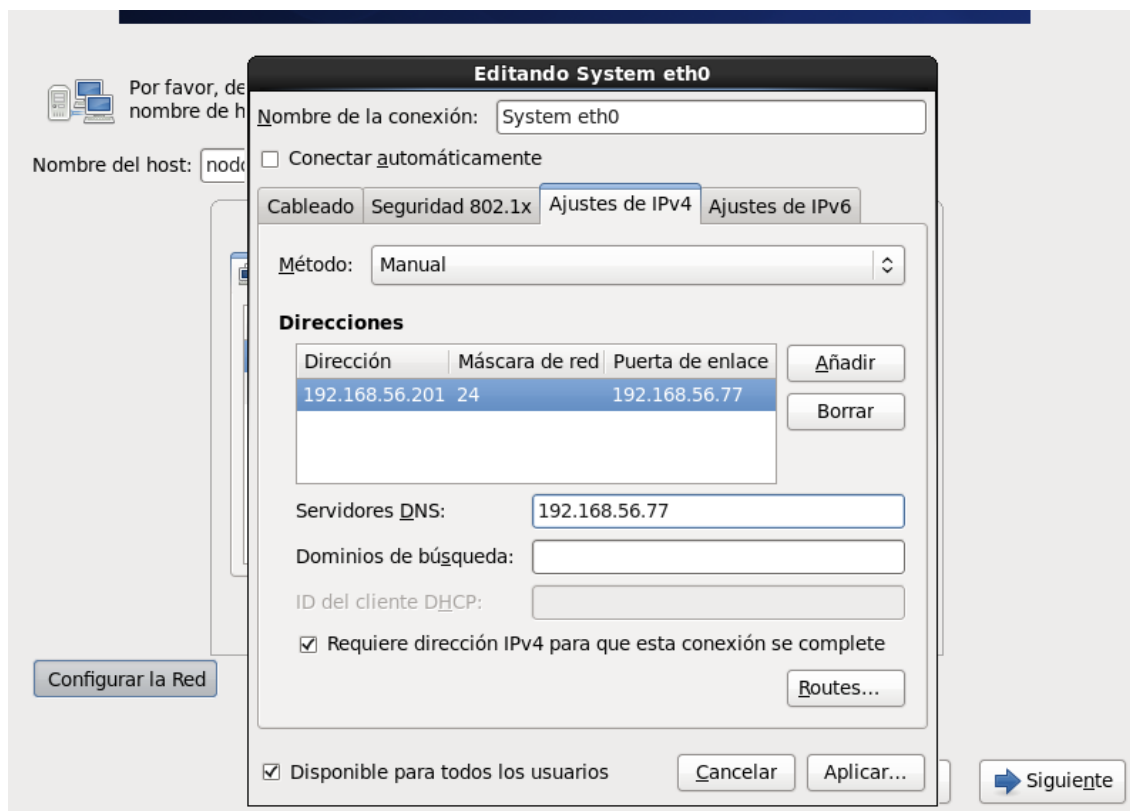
Por favor, de
nombre de h

Nombre del host: nodo

Configurar la Red

Editando System eth0

Nombre de la conexión: System eth0

☐ Conectar automáticamente

Cableado | Seguridad 802.1x | Ajustes de IPv4 | Ajustes de IPv6

Método: Manual

Direcciones

| Dirección | Máscara de red | Puerta de enlace |
|---|---|---|
| 192.168.56.201 | 24 | 192.168.56.77 |

Añadir

Borrar

Servidores DNS: 192.168.56.77

Dominios de búsqueda:

ID del cliente DHCP:

☑ Requiere dirección IPv4 para que esta conexión se complete

Routes...

☑ Disponible para todos los usuarios

Cancelar

Aplicar...

Siguiente